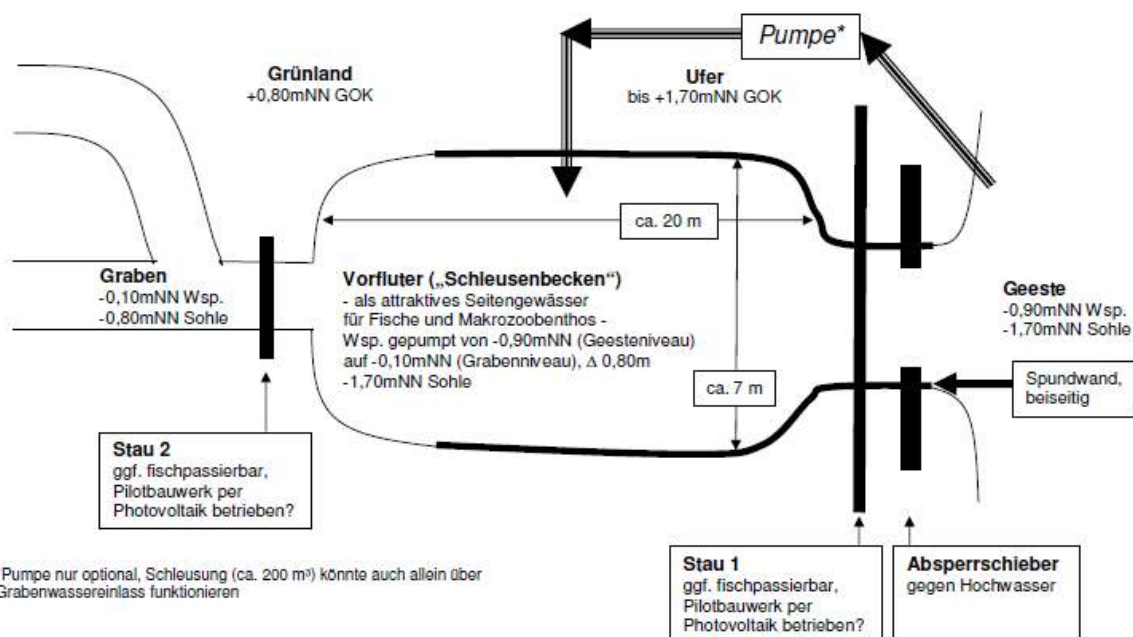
Pumpe*

Grünland
+0,80mNN GOK

Ufer
bis +1,70mNN GOK

ca. 20 m

Graben
-0,10mNN Wsp.
-0,80mNN Sohle

Vorfluter („Schleusenbecken")
- als attraktives Seitengewässer für Fische und Makrozoobenthos -
Wsp. gepumpt von -0,90mNN (Geesteniveau) auf -0,10mNN (Grabenniveau), Δ 0,80m
-1,70mNN Sohle

ca. 7 m

Geeste
-0,90mNN Wsp.
-1,70mNN Sohle

Spundwand, beiseitig

Stau 2
ggf. fischpassierbar, Pilotbauwerk per Photovoltaik betrieben?

Pumpe nur optional, Schleusung (ca. 200 m³) könnte auch allein über Grabenwassereinlass funktionieren

Stau 1
ggf. fischpassierbar, Pilotbauwerk per Photovoltaik betrieben?

Absperrschieber
gegen Hochwasser